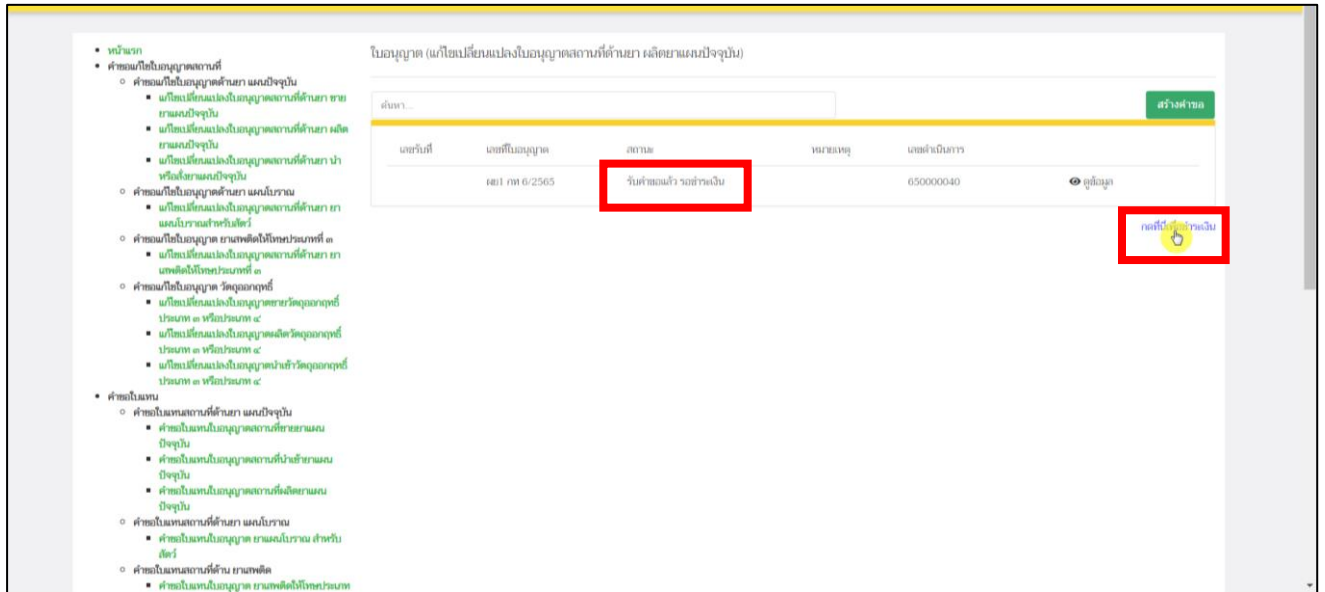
- หน้าแรก
- คำขอแก้ไขใบอนุญาตสถานที่
  - คำขอแก้ไขใบอนุญาตด้านยา แผนปัจจุบัน
    - แก้ไขเปลี่ยนแปลงใบอนุญาตสถานที่ด้านยา ขายยาแผนปัจจุบัน
    - แก้ไขเปลี่ยนแปลงใบอนุญาตสถานที่ด้านยา ผลิตยาแผนปัจจุบัน
    - แก้ไขเปลี่ยนแปลงใบอนุญาตสถานที่ด้านยา นำหรือสั่งยาแผนปัจจุบัน
  - คำขอแก้ไขใบอนุญาตด้านยา แผนโบราณ
    - แก้ไขเปลี่ยนแปลงใบอนุญาตสถานที่ด้านยา ยาแผนโบราณสำหรับสัตว์
  - คำขอแก้ไขใบอนุญาต ยาเสพติดให้โทษประเภทที่ ๓
    - แก้ไขเปลี่ยนแปลงใบอนุญาตสถานที่ด้านยา ยาเสพติดให้โทษประเภทที่ ๓
  - คำขอแก้ไขใบอนุญาต วัตถุออกฤทธิ์
    - แก้ไขเปลี่ยนแปลงใบอนุญาตขายวัตถุออกฤทธิ์ประเภท ๓ หรือประเภท ๔
    - แก้ไขเปลี่ยนแปลงใบอนุญาตผลิตวัตถุออกฤทธิ์ประเภท ๓ หรือประเภท ๔
    - แก้ไขเปลี่ยนแปลงใบอนุญาตนำเข้าวัตถุออกฤทธิ์ประเภท ๓ หรือประเภท ๔
- คำขอใบแทน
  - คำขอใบแทนสถานที่ด้านยา แผนปัจจุบัน
    - คำขอใบแทนใบอนุญาตสถานที่ขายยาแผนปัจจุบัน
    - คำขอใบแทนใบอนุญาตสถานที่นำเข้ายาแผนปัจจุบัน
    - คำขอใบแทนใบอนุญาตสถานที่ผลิตยาแผนปัจจุบัน
  - คำขอใบแทนสถานที่ด้านยา แผนโบราณ
    - คำขอใบแทนใบอนุญาต ยาแผนโบราณ สำหรับสัตว์
  - คำขอใบแทนสถานที่ด้าน ยาเสพติด
    - คำขอใบแทนใบอนุญาต ยาเสพติดให้โทษประเภท

ใบอนุญาต (แก้ไขเปลี่ยนแปลงใบอนุญาตสถานที่ด้านยา ผลิตยาแผนปัจจุบัน)

ค้นหา...

สร้างคำขอ

| เลขรับที่ | เลขที่ใบอนุญาต | สถานะ | หมายเหตุ | เลขดำเนินการ | |
|---|---|---|---|---|---|
| | ผย1 กท 6/2565 | รับคำขอแล้ว รอชำระเงิน | | 650000040 | ดูข้อมูล |

กดที่นี่เพื่อชำระเงิน